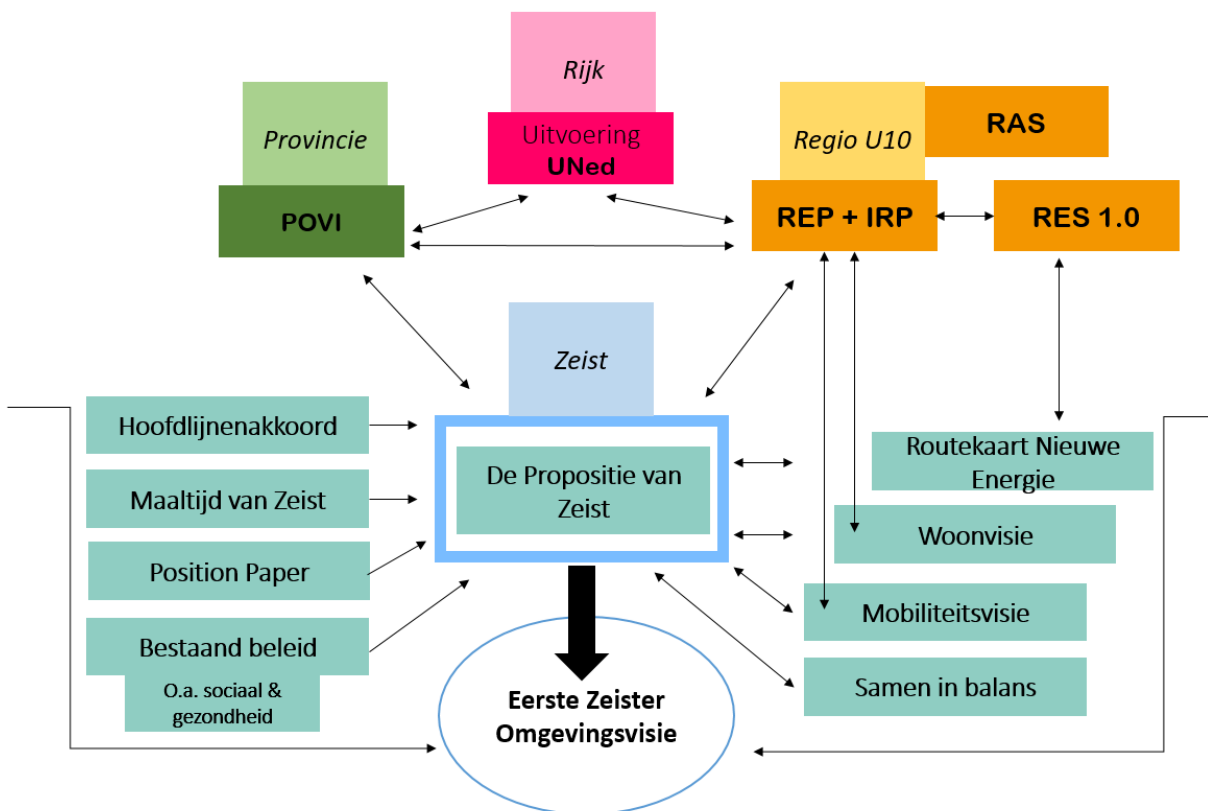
Rijk

Uitvoering UNed

Provincie

POVI

Regio U10

RAS

REP + IRP

RES 1.0

Zeist

Hoofdlijnenakkoord

Maaltijd van Zeist

Position Paper

Bestaand beleid

O.a. sociaal & gezondheid

De Propositie van Zeist

Routekaart Nieuwe Energie

Woonvisie

Mobiliteitsvisie

Samen in balans

Eerste Zeister Omgevingsvisie